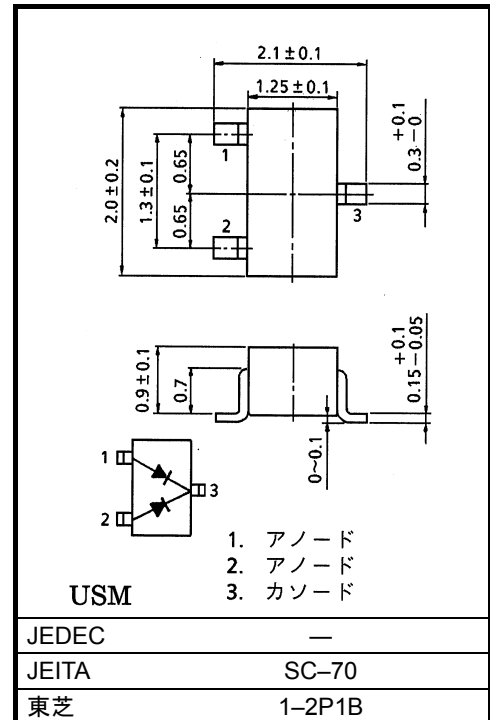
$2.1 \pm 0.1$

$1.25 \pm 0.1$

$2.0 \pm 0.2$

$1.3 \pm 0.1$

0.65

0.65

1

2

3

$0.3^{+0.1}_{-0}$

$0.9 \pm 0.1$

0.7

$0.15^{+0.1}_{-0.05}$

0~0.1

1

2

3

1. アノード
2. アノード
3. カソード

USM

| JEDEC | ― |
|---|---|
| JEITA | SC–70 |
| 東芝 | 1–2P1B |